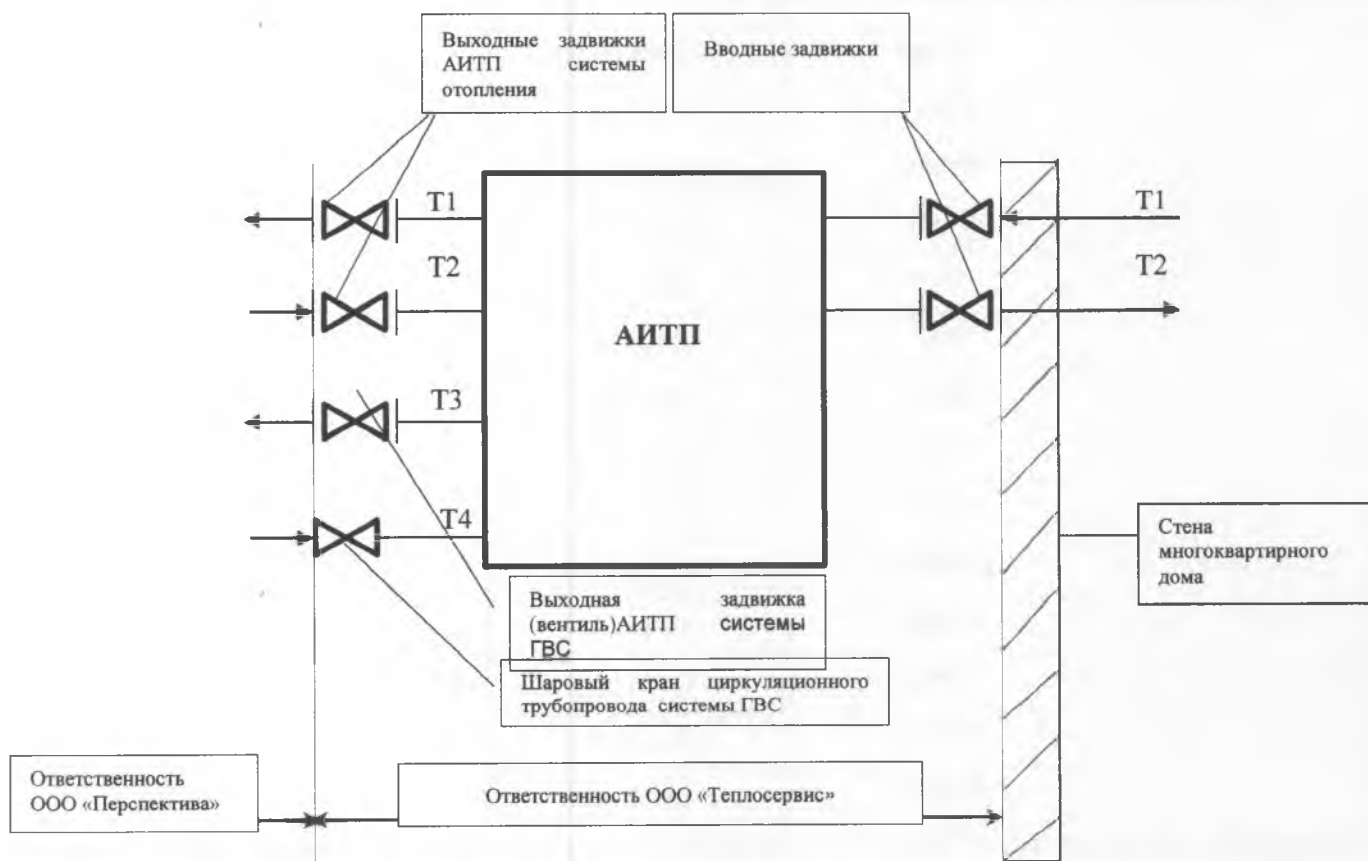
Выходные задвижки АИТП системы отопления

Вводные задвижки

T1

T2

T3

T4

АИТП

T1

T2

Стена многоквартирного дома

Выходная задвижка (вентиль)АИТП системы ГВС

Шаровый кран циркуляционного трубопровода системы ГВС

Ответственность ООО «Перспектива»

Ответственность ООО «Теплосервис»